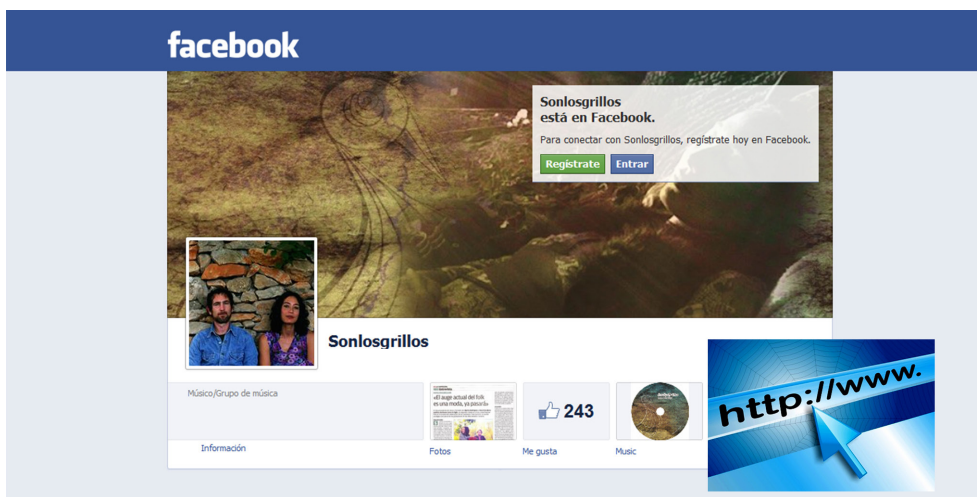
facebook

Sonlosgrillos
está en Facebook.

Para conectar con Sonlosgrillos, regístrate hoy en Facebook.

Regístrate Entrar

Sonlosgrillos

Músico/Grupo de música

«El auge actual del folk es una moda, ya pasará»

243

Información

Fotos

Me gusta

Music

http://www.